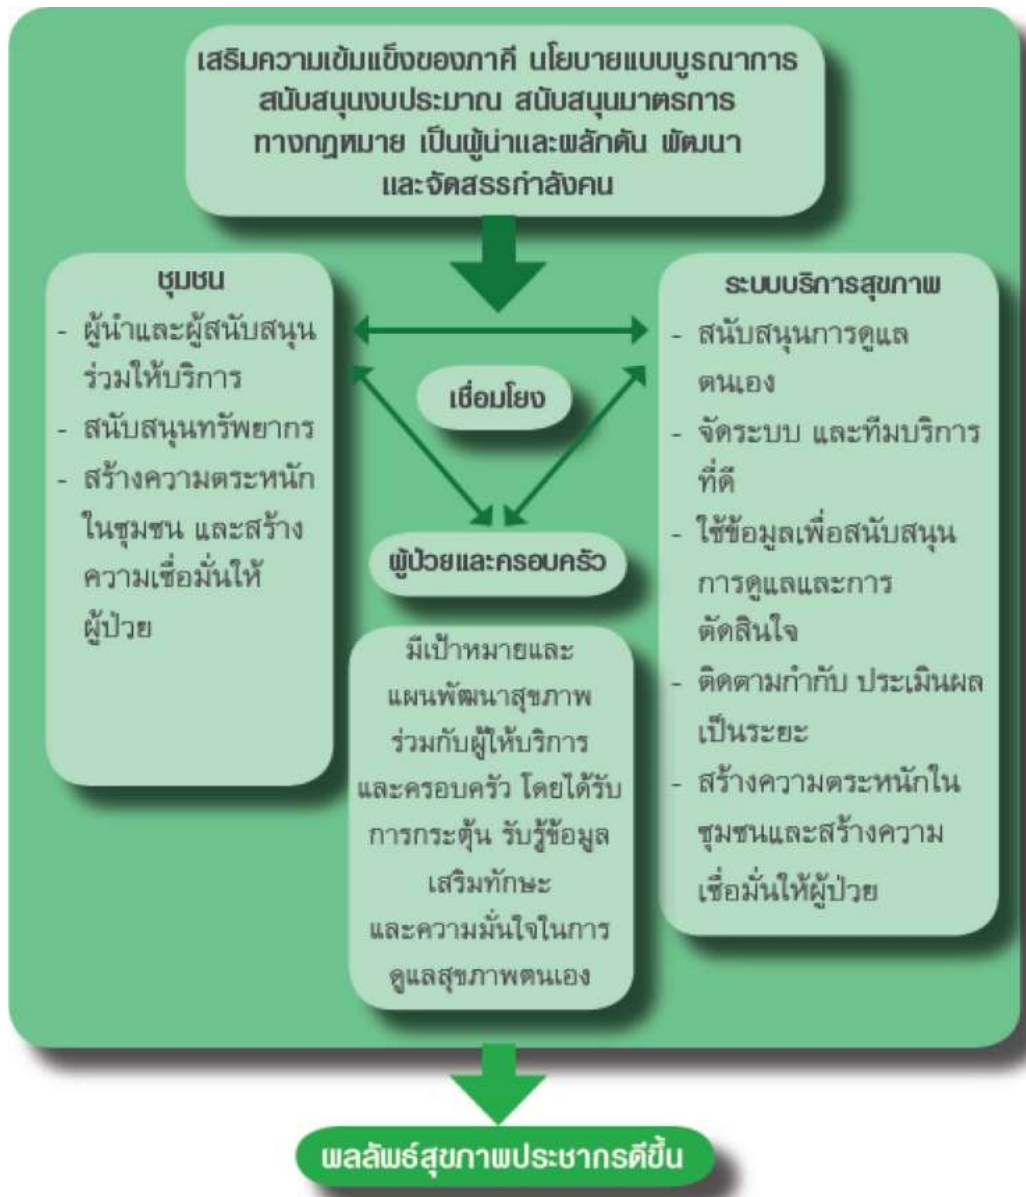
เสริมความเข้มแข็งของภาคี นโยบายแบบบูรณาการ สนับสนุนงบประมาณ สนับสนุนมาตรการทางกฎหมาย เป็นผู้นำและผลักดัน พัฒนา และจัดสรรกำลังคน

ชุมชน
- ผู้นำและผู้สนับสนุนร่วมให้บริการ
- สนับสนุนทรัพยากร
- สร้างความตระหนักในชุมชน และสร้างความเชื่อมั่นให้ผู้ป่วย

เชื่อมโยง

ระบบบริการสุขภาพ
- สนับสนุนการดูแลตนเอง
- จัดระบบ และทีมบริการที่ดี
- ใช้ข้อมูลเพื่อสนับสนุนการดูแลและการตัดสินใจ
- ติดตามกำกับ ประเมินผลเป็นระยะ
- สร้างความตระหนักในชุมชนและสร้างความเชื่อมั่นให้ผู้ป่วย

ผู้ป่วยและครอบครัว

มีเป้าหมายและแผนพัฒนาสุขภาพร่วมกับผู้ให้บริการและครอบครัว โดยได้รับการกระตุ้น รับรู้ข้อมูล เสริมทักษะ และความมั่นใจในการดูแลสุขภาพตนเอง

ผลลัพธ์สุขภาพประชากรดีขึ้น